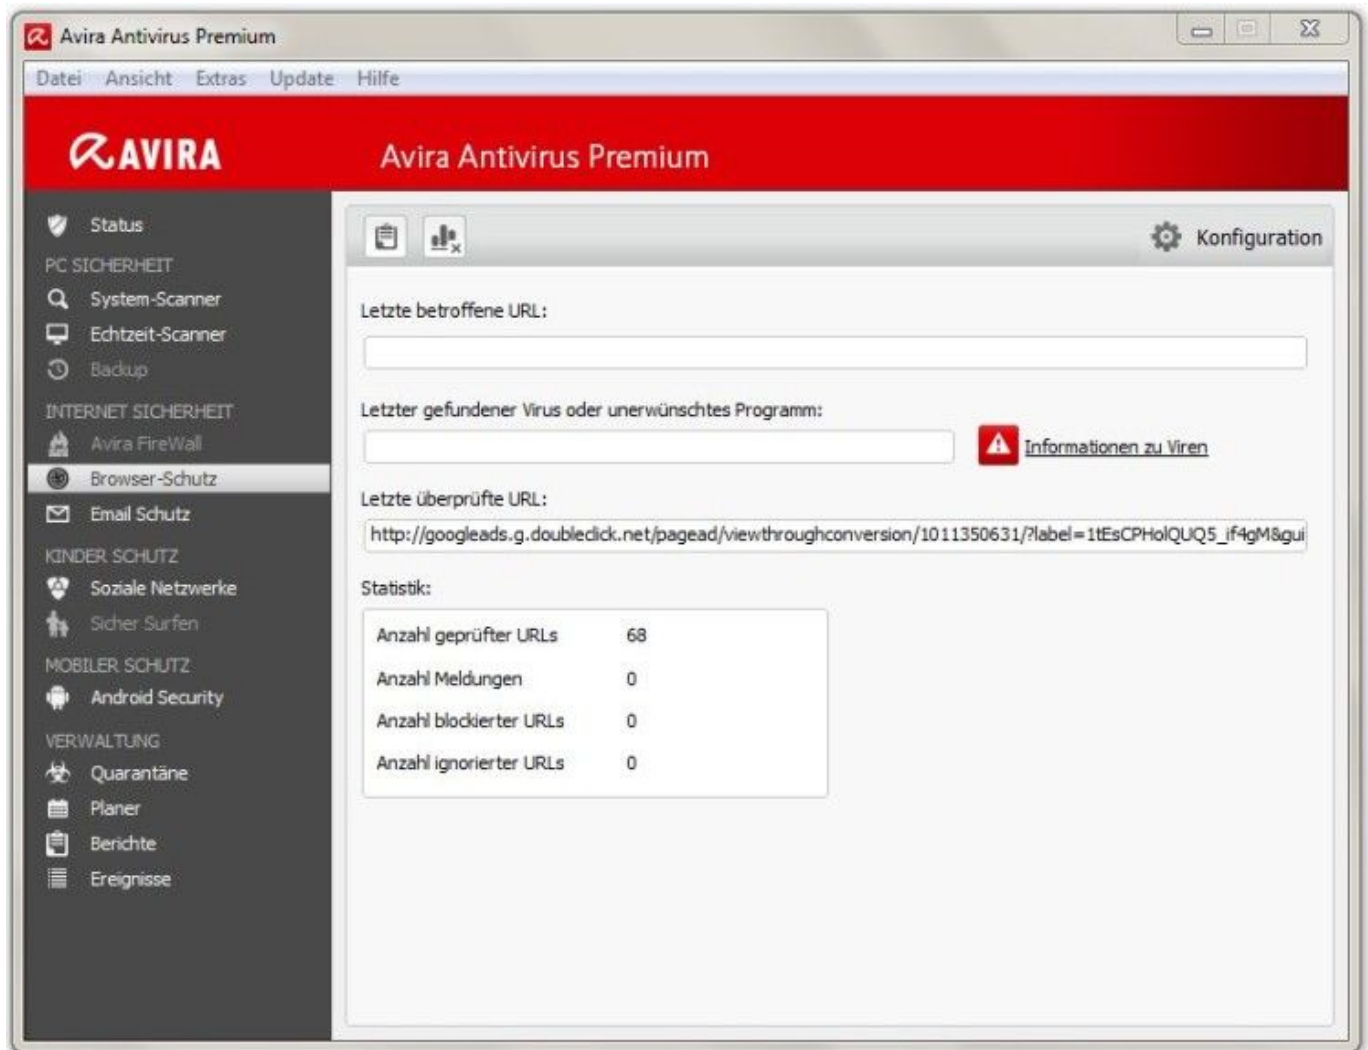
Avira Antivirus Premium

Datei Ansicht Extras Update Hilfe

AVIRA

Avira Antivirus Premium

Status
PC SICHERHEIT
System-Scanner
Echtzeit-Scanner
Backup
INTERNET SICHERHEIT
Avira FireWall
Browser-Schutz
Email Schutz
KINDER SCHUTZ
Soziale Netzwerke
Sicher Surfen
MOBILER SCHUTZ
Android Security
VERWALTUNG
Quarantäne
Planer
Berichte
Ereignisse

Konfiguration

Letzte betroffene URL:

Letzter gefundener Virus oder unerwünschtes Programm:

Informationen zu Viren

Letzte überprüfte URL:

http://googleads.g.doubleclick.net/pagead/viewthroughconversion/1011350631/?label=1tEsCPHolQUQ5_if4gM&gui

Statistik:

| Anzahl geprüfter URLs | 68 |
|---|---|
| Anzahl Meldungen | 0 |
| Anzahl blockierter URLs | 0 |
| Anzahl ignorierter URLs | 0 |